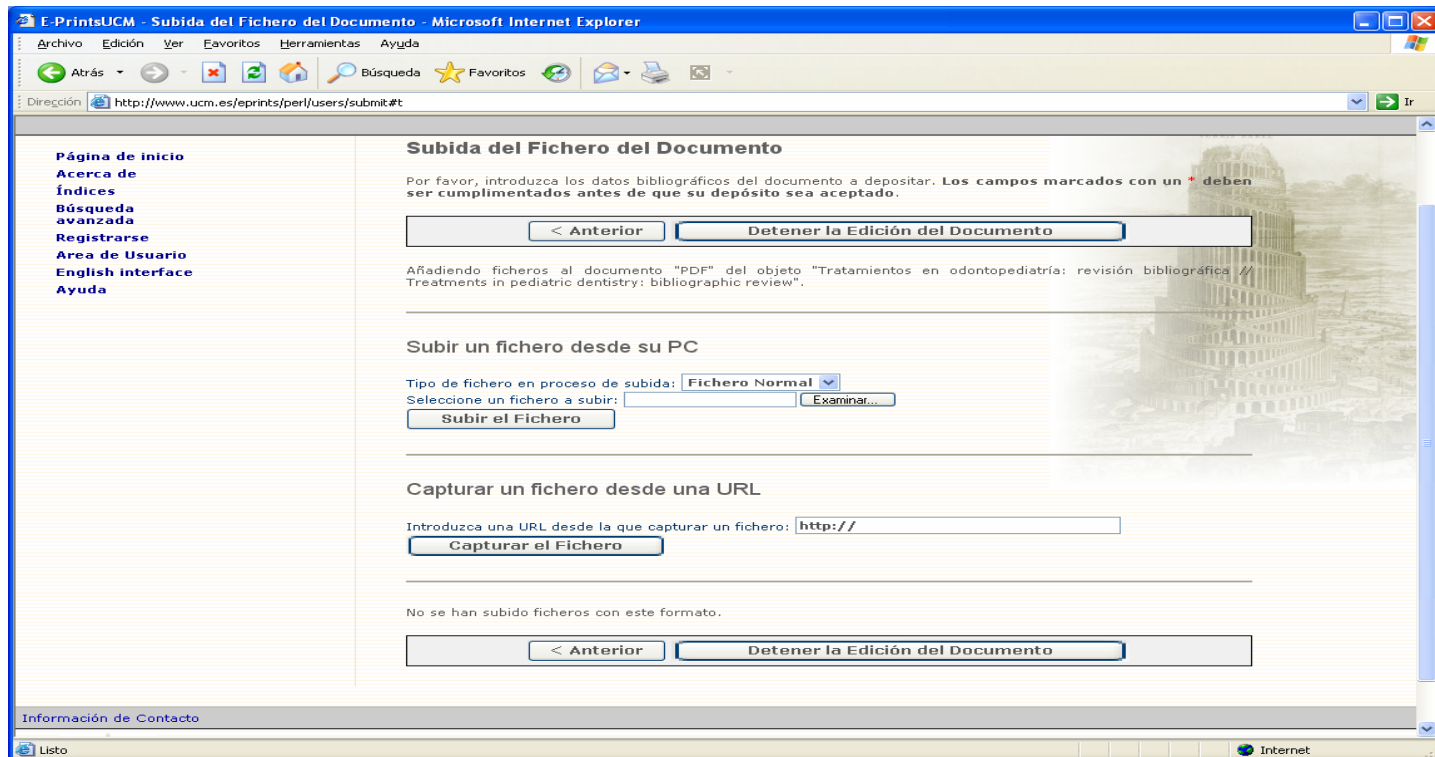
E-PrintsUCM - Subida del Fichero del Documento - Microsoft Internet Explorer

Archivo Edición Ver Favoritos Herramientas Ayuda

Atrás Búsqueda Favoritos

Dirección http://www.ucm.es/eprints/perl/users/submit#t Ir

Página de inicio
Acerca de
Índices
Búsqueda avanzada
Registrarse
Area de Usuario
English interface
Ayuda

Subida del Fichero del Documento

Por favor, introduzca los datos bibliográficos del documento a depositar. Los campos marcados con un * deben ser cumplimentados antes de que su depósito sea aceptado.

< Anterior | Detener la Edición del Documento

Añadiendo ficheros al documento "PDF" del objeto "Tratamientos en odontopediatría: revisión bibliográfica // Treatments in pediatric dentistry: bibliographic review".

Subir un fichero desde su PC

Tipo de fichero en proceso de subida: Fichero Normal
Seleccione un fichero a subir: Examinar...
Subir el Fichero

Capturar un fichero desde una URL

Introduzca una URL desde la que capturar un fichero: http://
Capturar el Fichero

No se han subido ficheros con este formato.

< Anterior | Detener la Edición del Documento

Información de Contacto

Listo

Internet